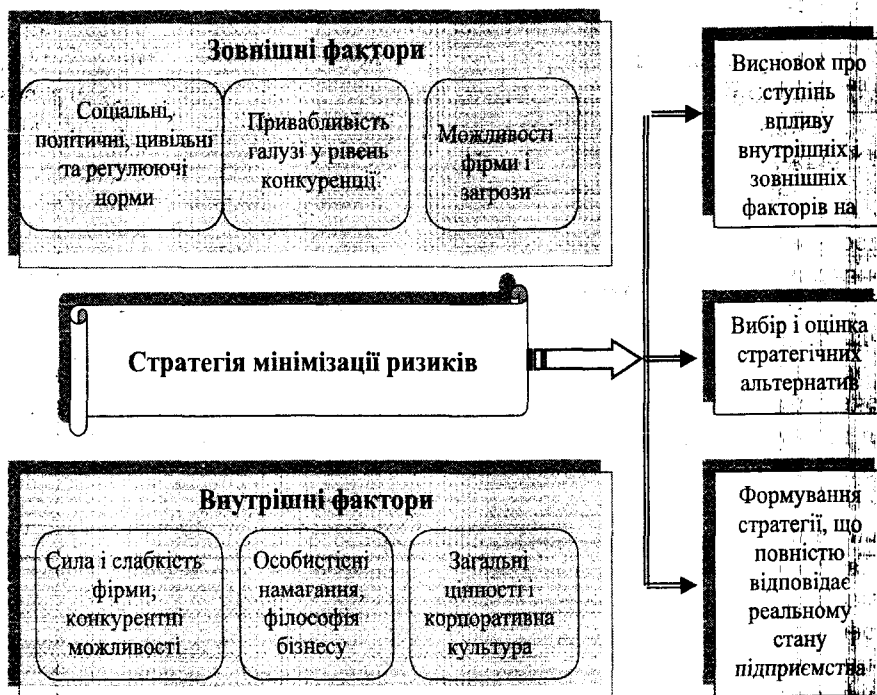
Зовнішні фактори

Соціальні, політичні, цивільні та регулюючі норми

Привабливість галузі у рівень конкуренції

Можливості фірми і загрози

Стратегія мінімізації ризиків

Внутрішні фактори

Сила і слабкість фірми, конкурентні можливості

Особистісні намагання, філософія бізнесу

Загальні цінності і корпоративна культура

Висновок про ступінь впливу внутрішніх і зовнішніх факторів на

Вибір і оцінка стратегічних альтернатив

Формування стратегії, що повністю відповідає реальному стану підприємства